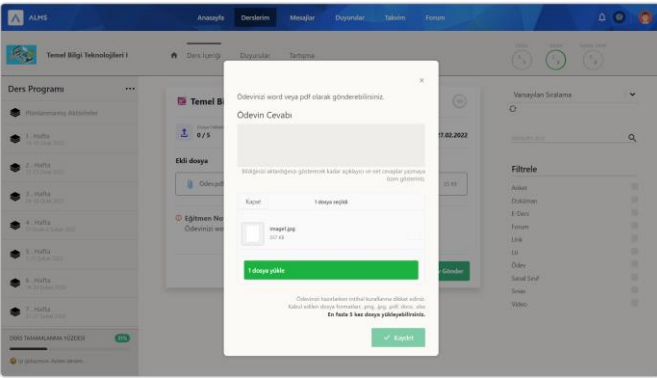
ALMS

Anasayfa Derslerim Mesajlar Duyurular Takvim Forum

Temel Bilgi Teknolojileri I

Ders İçeriği Duyurular Tartışma

Ders Programı

Planlanmamış Aktiviteler

1. Hafta

2. Hafta

3. Hafta

4. Hafta

5. Hafta

6. Hafta

7. Hafta

DERS TAMAMLANMA YÜZDESİ 31%

Temel Bi

0 / 5

17.02.2022

Ekli dosya

Ödevi pdf

Eğitmen No

Ödevini wor

Gönder

Varsayılan Sıralama

Filtrele

Anket
Doküman
E-Ders
Forum
Link
Lti
Ödev
Sanal Sınıf
Sınav
Video

×

Ödevinizi word veya pdf olarak gönderebilirsiniz.

Ödevin Cevabı

Bildiğinizi aktardığınız göstermek kadar açıklayıcı ve net cevaplar yazmaya özen gösteriniz.

Kaydet 1 dosya seçildi

image1.jpg


1 dosya yükle

Ödevinizi hazırlarken noktal kuralların dikkat ediniz.
Kabul edilen dosya formatları: .png, .jpg, .pdf, docx, xlsx
En fazla 3 kez dosya yükleyebilirsiniz.

Kaydet